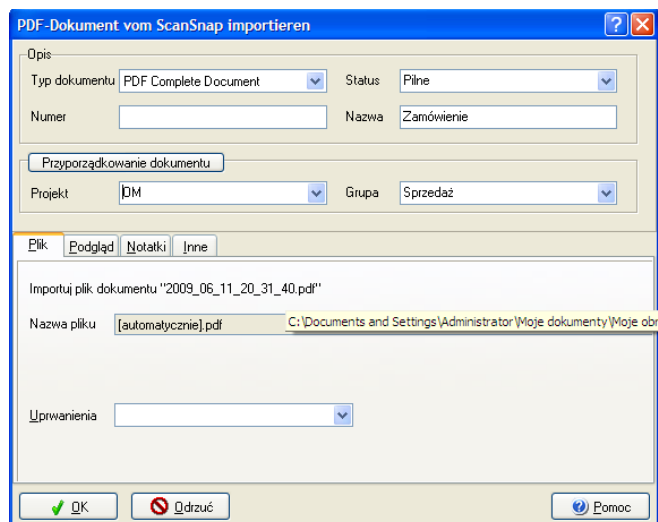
PDF-Dokument vom ScanSnap importieren

Opis

Typ dokumentu PDF Complete Document

Status Pilne

Numer

Nazwa Zamówienie

Przyporządkowanie dokumentu

Projekt DM

Grupa Sprzedaż

Plik Podgląd Notatki Inne

Importuj plik dokumentu "2009_06_11_20_31_40.pdf"

Nazwa pliku [automatycznie].pdf

C:\Documents and Settings\Administrator\Moje dokumenty\Moje obr

Uprwanienia

OK

Odrzuć

Pomoc